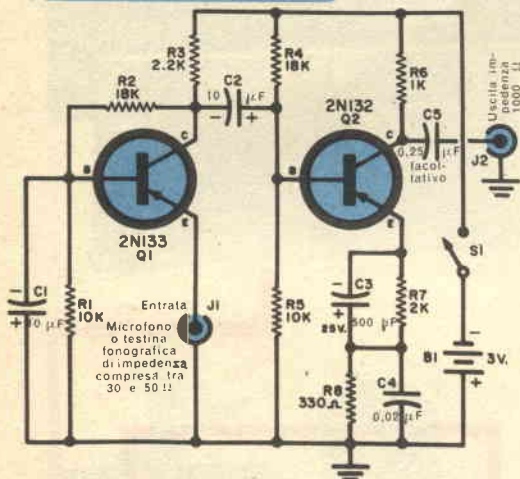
R3
2.2K

R4
18K

R2
18K

C2
10 $\mu$F

R6
1K

C5
0,25 $\mu$F
facoltativo

Uscita impedenza 1000 $\Omega$

J2

2N132
Q2

B
C
E

B
C
E

2N133
Q1

S1

C1
30 $\mu$F

R1
10K

Entrata
J1

Microfono o testina fonografica di impedenza compresa tra 30 e 50 $\Omega$

R5
10K

C3
25V. 500 $\mu$F

R7
2K

B1
3V.

R8
330 $\Omega$

C4
0,02 $\mu$F